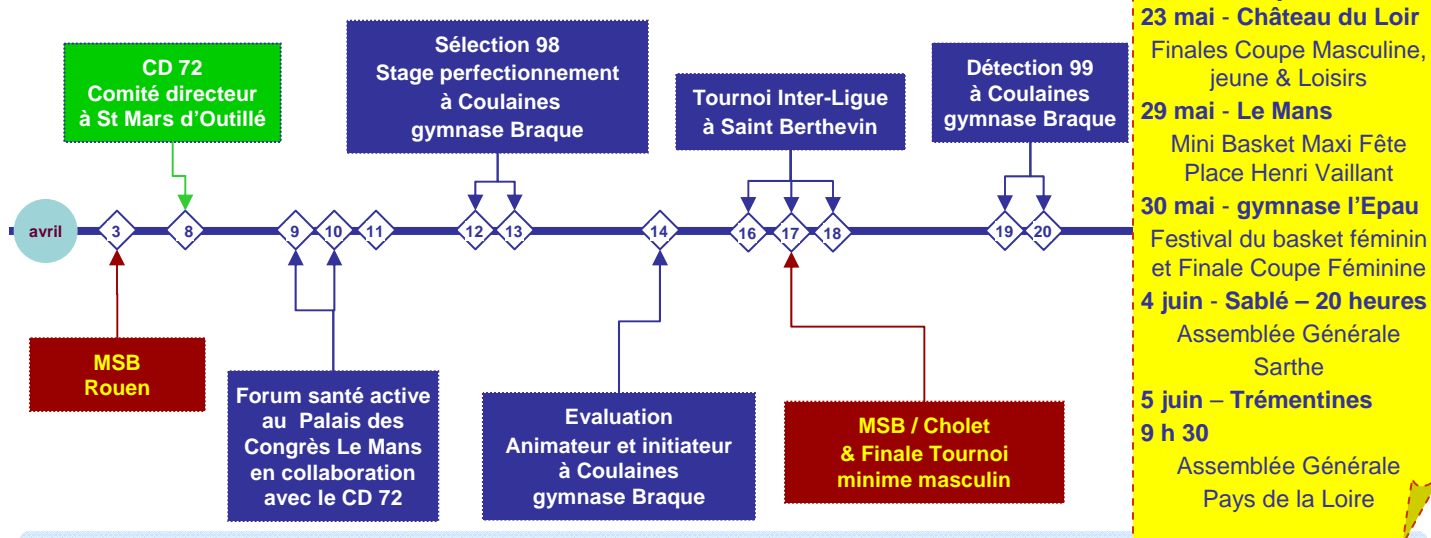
CD 72
Comité directeur
à St Mars d'Outillé

Sélection 98
Stage perfectionnement
à Coulaines
gymnase Braque

Tournoi Inter-Ligue
à Saint Berthevin

Détection 99
à Coulaines
gymnase Braque

avril 3 8 9 10 11 12 13 14 16 17 18 19 20

MSB
Rouen

Forum santé active au Palais des Congrès Le Mans en collaboration avec le CD 72

Evaluation
Animateur et initiateur
à Coulaines
gymnase Braque

MSB / Cholet
& Finale Tournoi
minime masculin

23 mai - Château du Loir
Finales Coupe Masculine, jeune & Loisirs

29 mai - Le Mans
Mini Basket Maxi Fête
Place Henri Vaillant

30 mai - gymnase l'Epau
Festival du basket féminin et Finale Coupe Féminine

4 juin - Sablé – 20 heures
Assemblée Générale
Sarthe

5 juin – Trémentines
9 h 30
Assemblée Générale
Pays de la Loire